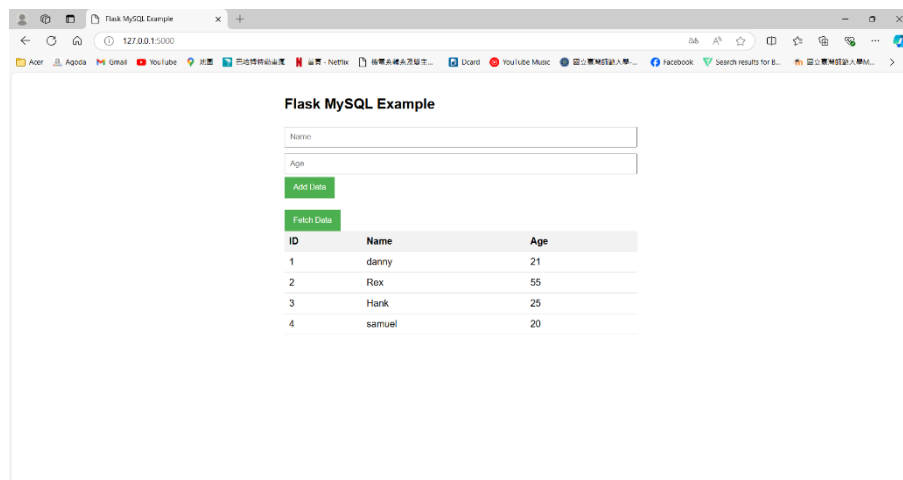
Flask MySQL Example

127.0.0.1:5000

Acer Agoda Gmail YouTube 地圖 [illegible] 首頁 - Netflix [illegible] Dcard YouTube Music 國立臺灣師範大學-... Facebook Search results for B... 國立臺灣師範大學M...

Flask MySQL Example

Name

Age

Add Data

Fetch Data

| ID | Name | Age |
|---|---|---|
| 1 | danny | 21 |
| 2 | Rex | 55 |
| 3 | Hank | 25 |
| 4 | samuel | 20 |